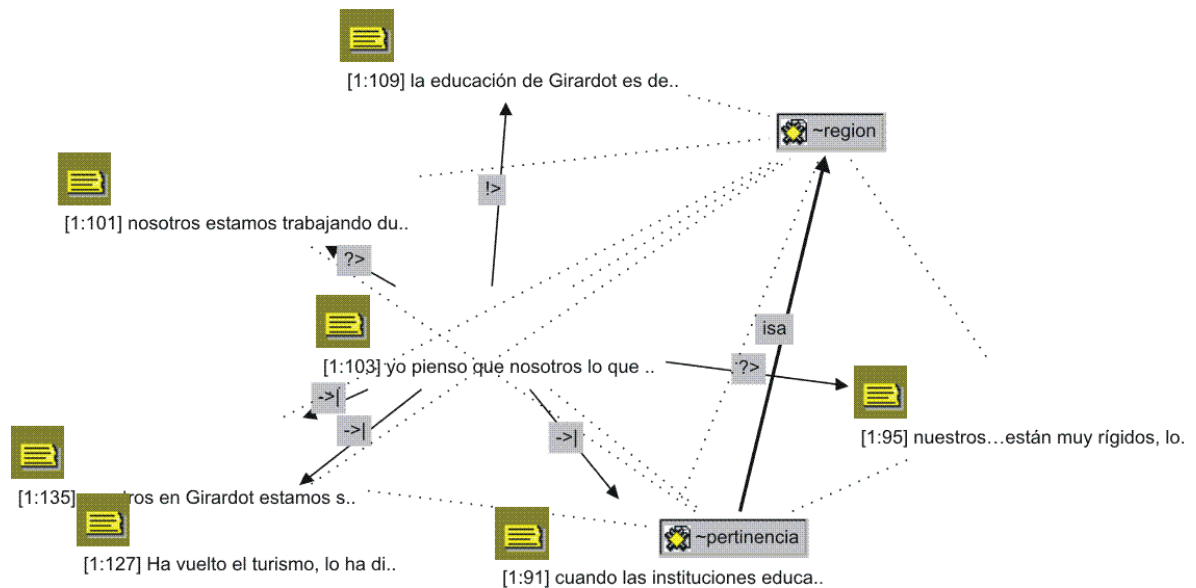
[1:109] la educación de Girardot es de..

~region

!>

[1:101] nosotros estamos trabajando du..

?>

[1:103] yo pienso que nosotros lo que ..

isa

?>

->|

->|

->|

[1:95] nuestros…están muy rígidos, lo.

[1:135] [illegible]tros en Girardot estamos s..

~pertinencia

[1:127] Ha vuelto el turismo, lo ha di..

[1:91] cuando las instituciones educa..